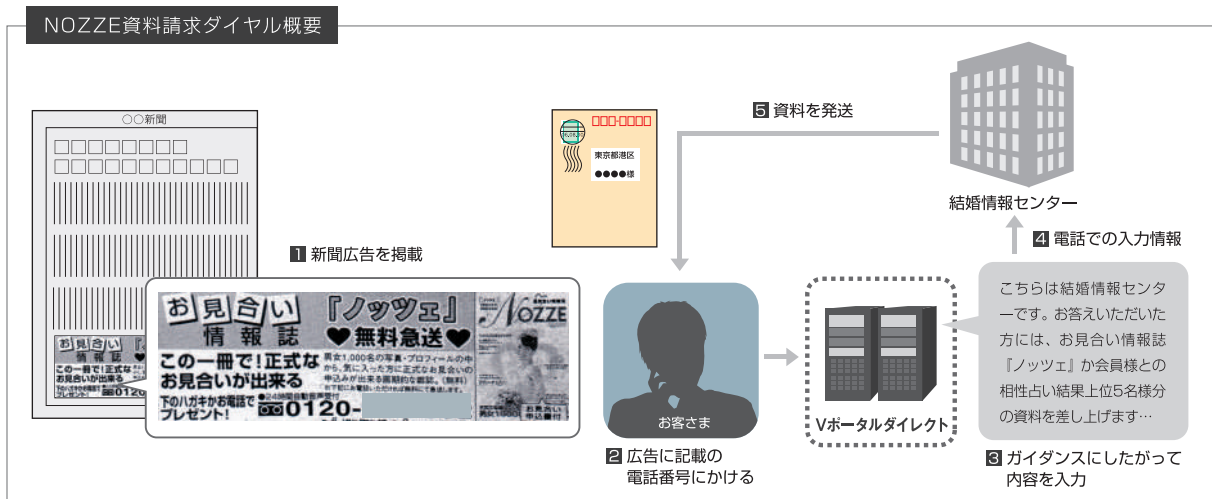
NOZZE資料請求ダイヤル概要

○○新聞

□□□□□□□□
□□□□□□□□□□□□

お見合い 情報誌
この一冊で！正式な お見合いが出来る
0120

1 新聞広告を掲載

お見合い情報誌 『ノッツェ』 ♥無料急送♥
この一冊で！正式なお見合いが出来る
男女1,000名の写真・プロフィールの中から、気に入った方に正式なお見合いの申込みが出来る画期的な雑誌。（無料）
下のハガキかお電話でプレゼント！
●24時間自動音声受付
0120-

NOZZE

お見合い 情報誌

〒□□□-□□□□
東京都港区
●●●●様

5 資料を発送

お客さま

2 広告に記載の電話番号にかける

Vポータルダイレクト

結婚情報センター

4 電話での入力情報

こちらは結婚情報センターです。お答えいただいた方には、お見合い情報誌『ノッツェ』か会員様との相性占い結果上位5名様分の資料を差し上げます…

3 ガイダンスにしたがって内容を入力